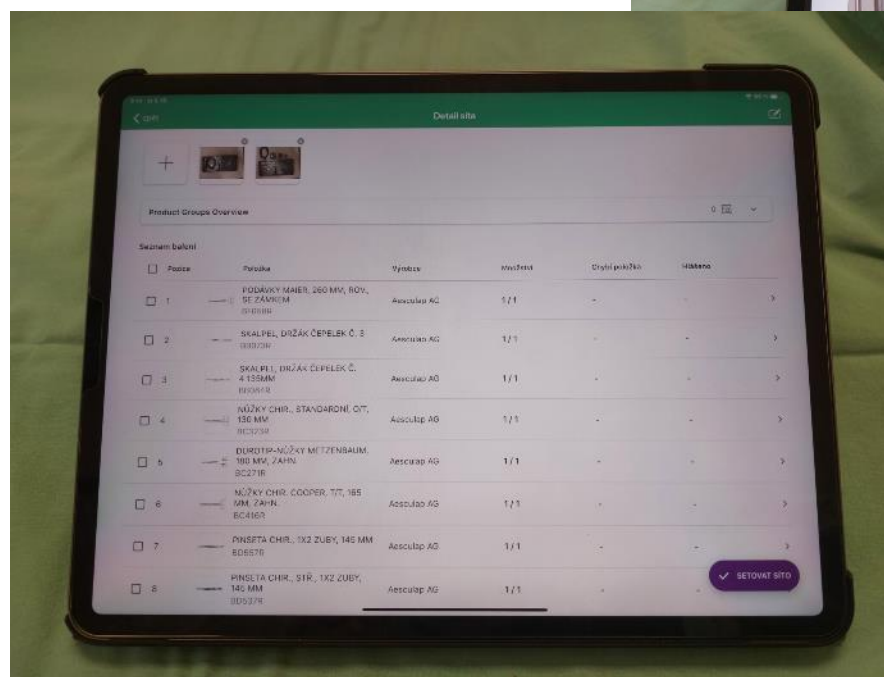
< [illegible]

Detail síta

+

Product Groups Overview

0

Seznam balení

| Pozice | Položka | Výrobce | Množství | Chybí položka | Hlášeno | |
|---|---|---|---|---|---|---|
| 1 | PODÁVKY MAIER, 260 MM, ROV., SE ZÁMKEM BF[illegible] | Aesculap AG | 1/1 | - | - | > |
| 2 | SKALPEL, DRŽÁK ČEPELEK Č. 3 BB073R | Aesculap AG | 1/1 | - | - | > |
| 3 | SKALPEL, DRŽÁK ČEPELEK Č. 4 135MM BB084R | Aesculap AG | 1/1 | - | - | > |
| 4 | NŮŽKY CHIR., STANDARDNÍ, O/T, 130 MM BC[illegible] | Aesculap AG | 1/1 | - | - | > |
| 5 | DUROTIP-NŮŽKY METZENBAUM, 180 MM, ZAHN. BC271R | Aesculap AG | 1/1 | - | - | > |
| 6 | NŮŽKY CHIR. COOPER, T/T, 165 MM, ZAHN. BC416R | Aesculap AG | 1/1 | - | - | > |
| 7 | PINSETA CHIR., 1X2 ZUBY, 145 MM BD557R | Aesculap AG | 1/1 | - | - | > |
| 8 | PINSETA CHIR., STŘ., 1X2 ZUBY, 145 MM BD537R | Aesculap AG | 1/1 | - | - | |

SETOVAT SÍTO